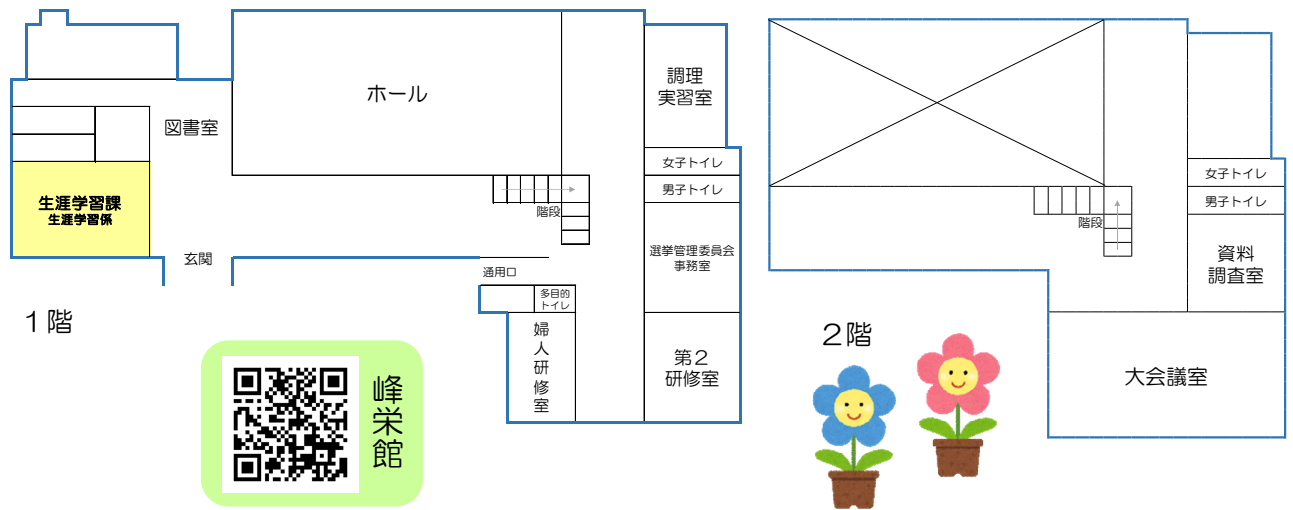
ホール

調理
実習室

図書室

女子トイレ

男子トイレ

生涯学習課
生涯学習係

階段

選挙管理委員会
事務室

玄関

通用口

多目的
トイレ

婦
人
研
修
室

第２
研修室

１階

峰
栄
館

女子トイレ

男子トイレ

階段

資料
調査室

２階

大会議室